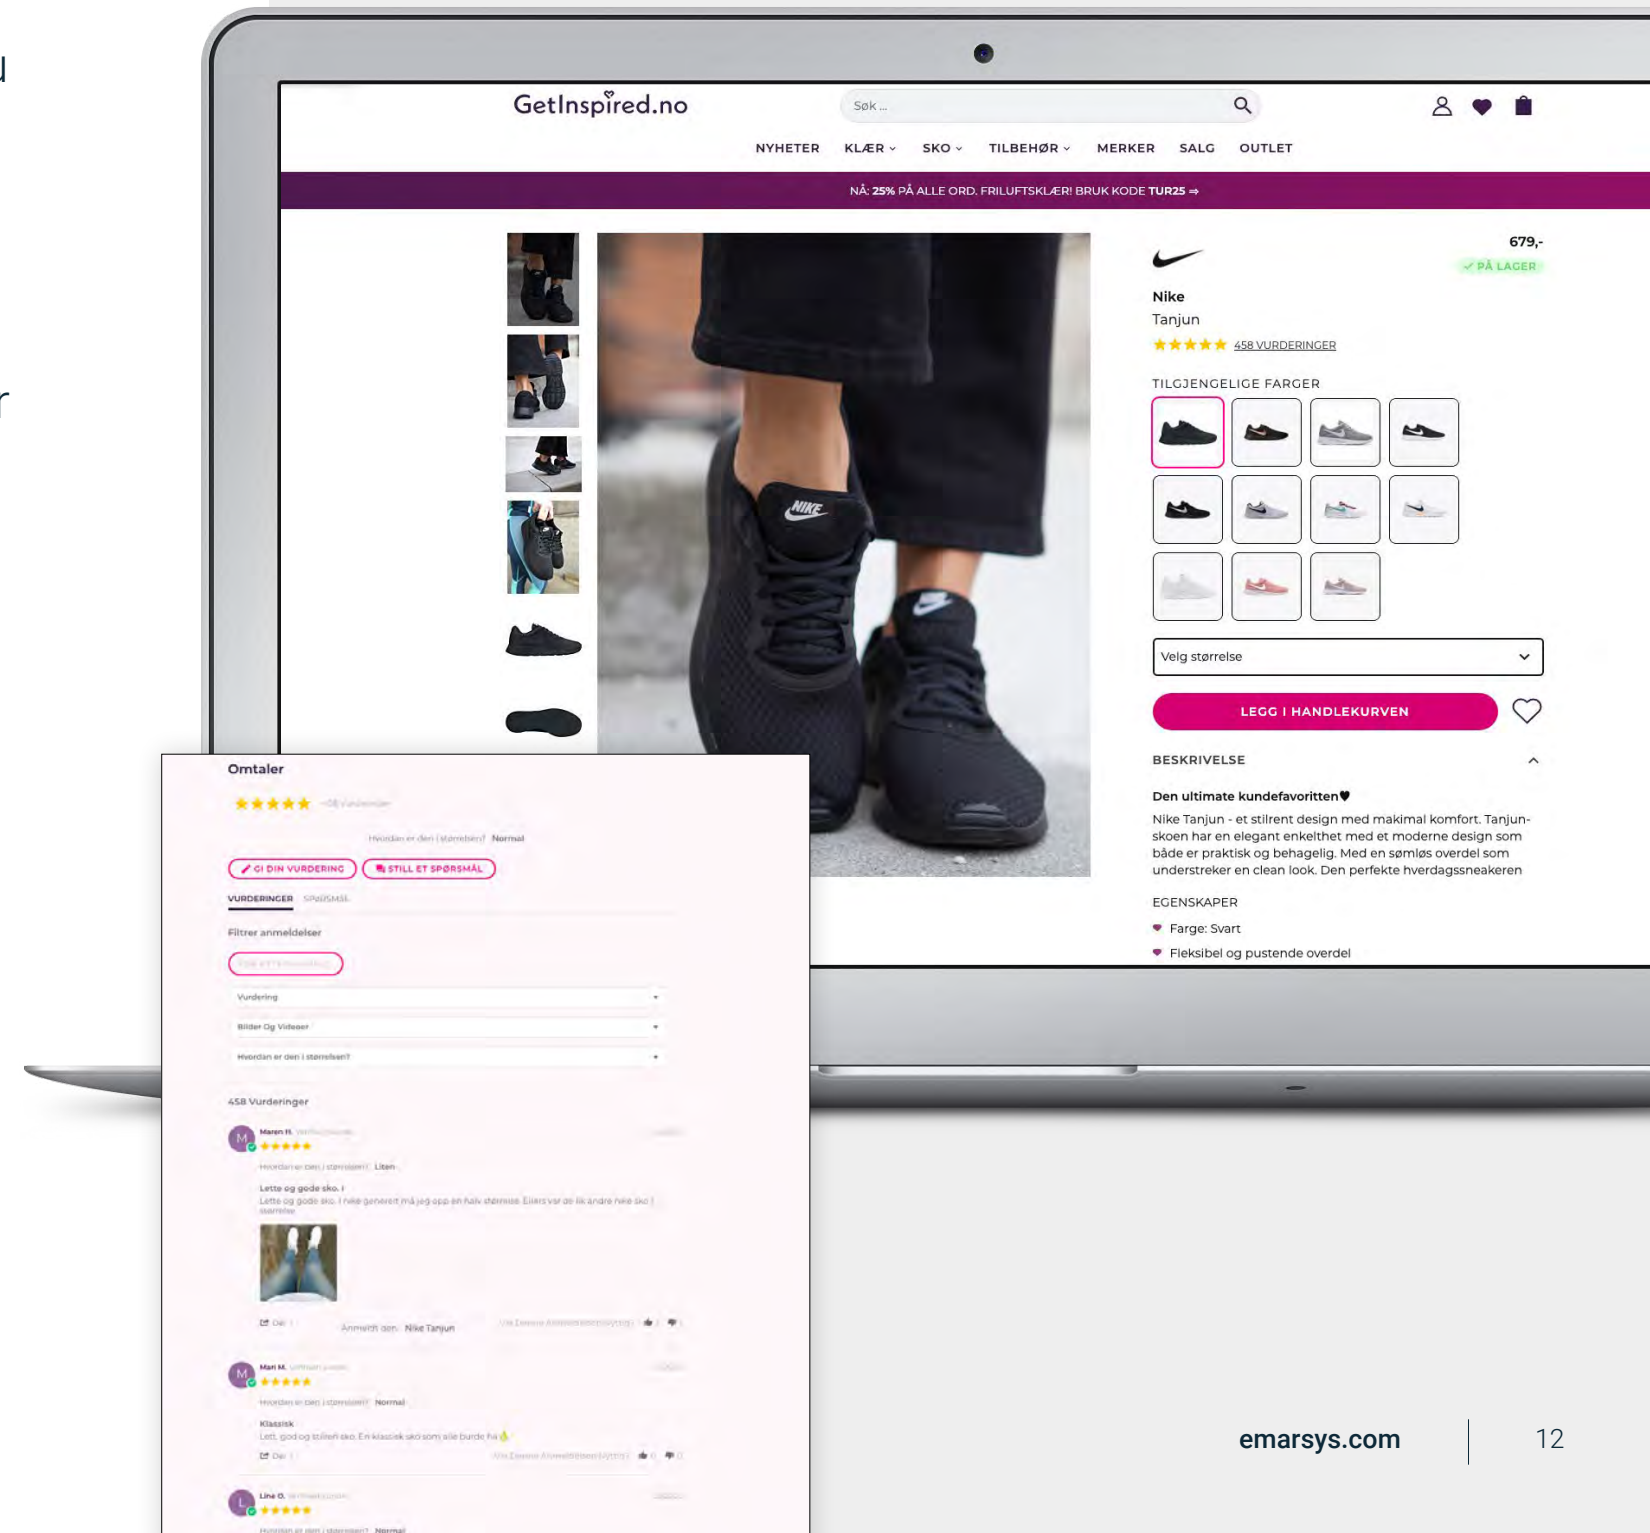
GetInspired.no

Søk ...

NYHETER KLÆR SKO TILBEHØR MERKER SALG OUTLET

NÅ: 25% PÅ ALLE ORD. FRILUFTSKLÆR! BRUK KODE TUR25 ⇒

679,-
✓ PÅ LAGER

Nike
Tanjun
★★★★★ 458 VURDERINGER

TILGJENGELIGE FARGER

Velg størrelse

LEGG I HANDLEKURVEN

BESKRIVELSE

Den ultimate kundefavoritten♥
Nike Tanjun - et stilrent design med makimal komfort. Tanjun-skoen har en elegant enkelthet med et moderne design som både er praktisk og behagelig. Med en sømløs overdel som understreker en clean look. Den perfekte hverdagssneakeren

EGENSKAPER
Farge: Svart
Fleksibel og pustende overdel

Omtaler
★★★★★ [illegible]
Hvordan er den i størrelsen? Normal
GI DIN VURDERING STILL ET SPØRSMÅL
VURDERINGER SPØRSMÅL
Filtrer anmeldelser
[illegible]
Vurdering
Bilder Og Videoer
Hvordan er den i størrelsen?
458 Vurderinger
Maren H. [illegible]
Hvordan er den i størrelsen? Liten
Lette og gode sko. I
Lette og gode sko. I nike generelt må jeg opp en halv størrelse. Ellers var de lik andre nike sko i størrelse
Del | Anmeldt den: Nike Tanjun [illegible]
Mari M. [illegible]
Hvordan er den i størrelsen? Normal
Klassisk
Lett, god og stilren sko. En klassisk sko som alle burde ha
Del | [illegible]
Line O. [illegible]
Hvordan er den i størrelsen? Normal

emarsys.com 12